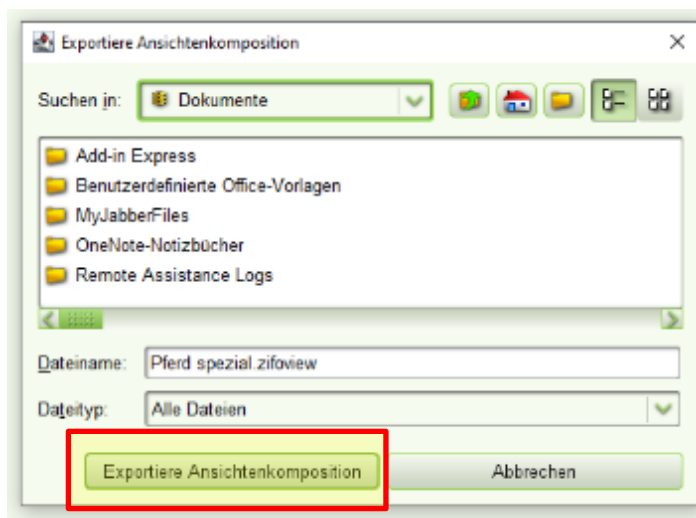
Exportiere Ansichtenkomposition

Suchen in: Dokumente

Add-in Express
Benutzerdefinierte Office-Vorlagen
MyJabberFiles
OneNote-Notizbücher
Remote Assistance Logs

Dateiname: Pferd spezial.zifoview

Dateityp: Alle Dateien

Exportiere Ansichtenkomposition

Abbrechen